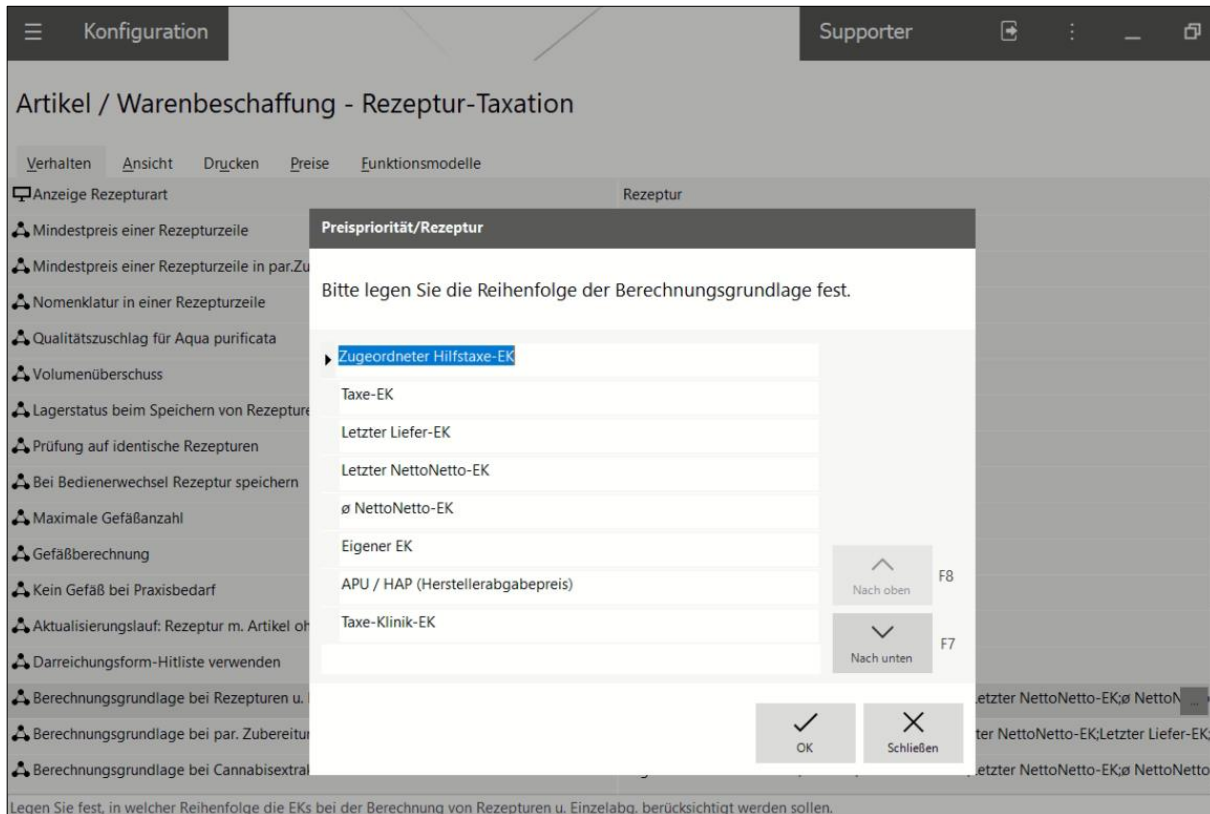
Konfiguration

Supporter

Artikel / Warenbeschaffung - Rezeptur-Taxation

Verhalten Ansicht Drucken Preise Funktionsmodelle

Anzeige Rezepturart

Rezeptur

Mindestpreis einer Rezepturzeile

Mindestpreis einer Rezepturzeile in par.Zu

Nomenklatur in einer Rezepturzeile

Qualitätszuschlag für Aqua purificata

Volumenüberschuss

Lagerstatus beim Speichern von Rezepture

Prüfung auf identische Rezepturen

Bei Bedienerwechsel Rezeptur speichern

Maximale Gefäßanzahl

Gefäßberechnung

Kein Gefäß bei Praxisbedarf

Aktualisierungslauf: Rezeptur m. Artikel oh

Darreichungsform-Hitliste verwenden

Berechnungsgrundlage bei Rezepturen u.

etzter NettoNetto-EK;ø NettoN

Berechnungsgrundlage bei par. Zubereitur

ter NettoNetto-EK;Letzter Liefer-EK;

Berechnungsgrundlage bei Cannabisextral

etzter NettoNetto-EK;ø NettoNetto

Preispriorität/Rezeptur

Bitte legen Sie die Reihenfolge der Berechnungsgrundlage fest.

Zugeordneter Hilfstaxe-EK

Taxe-EK

Letzter Liefer-EK

Letzter NettoNetto-EK

ø NettoNetto-EK

Eigener EK

APU / HAP (Herstellerabgabepreis)

Taxe-Klinik-EK

Nach oben F8

Nach unten F7

OK

Schließen

Legen Sie fest, in welcher Reihenfolge die EKs bei der Berechnung von Rezepturen u. Einzelabg. berücksichtigt werden sollen.